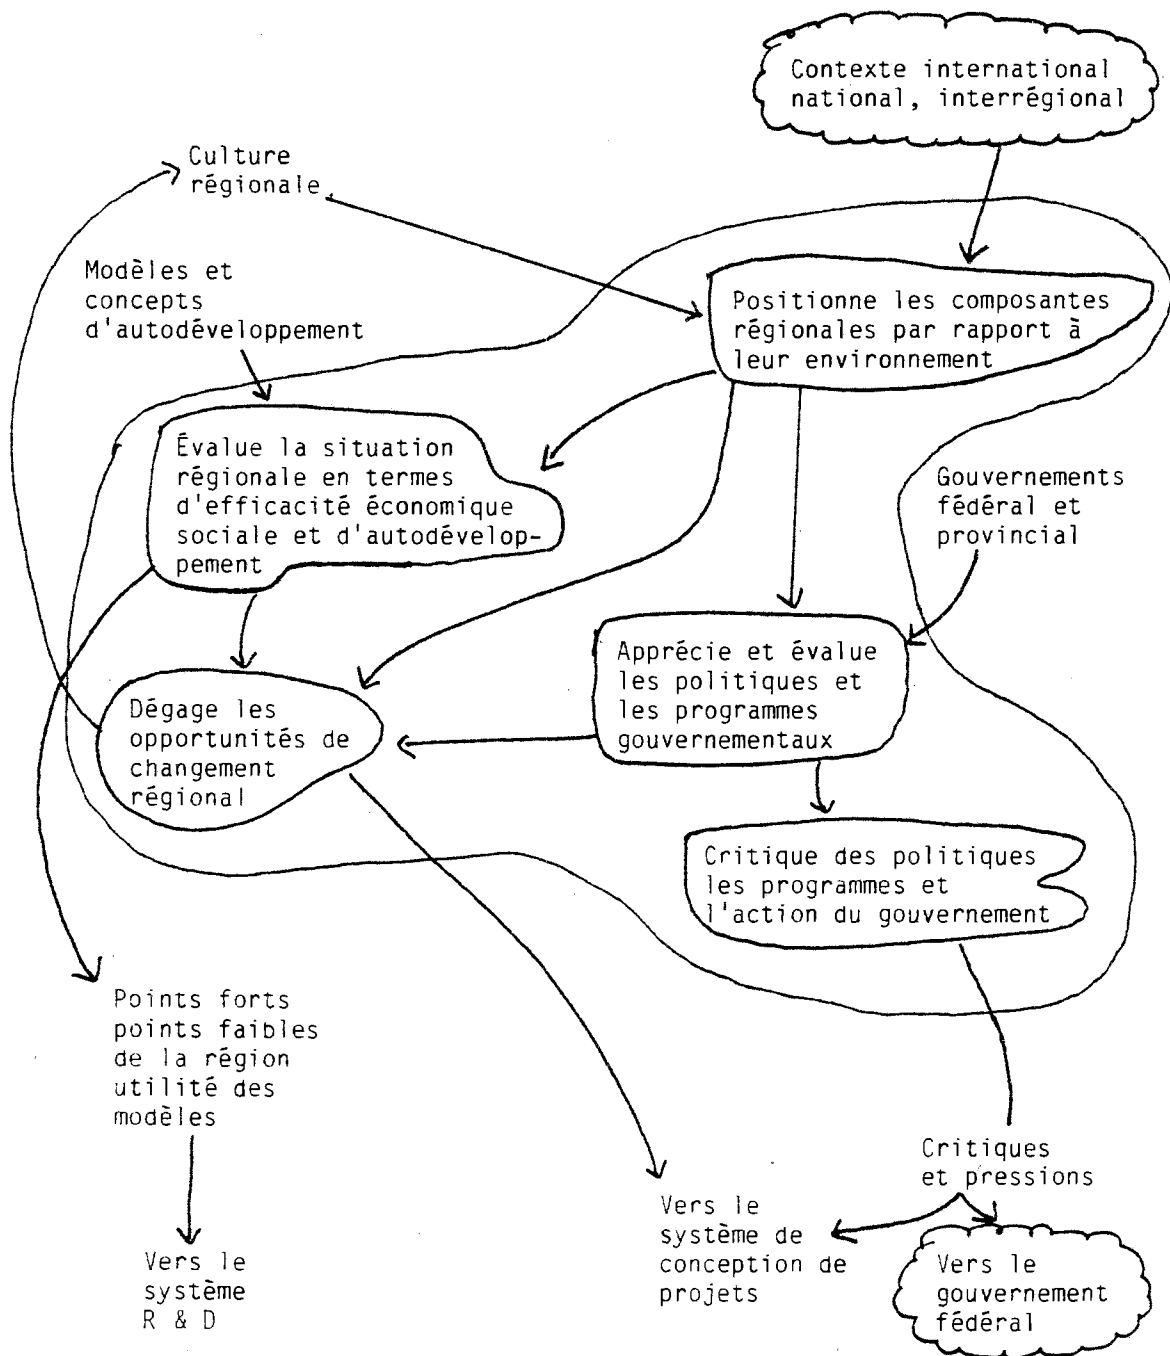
Contexte international national, interrégional

Culture régionale

Modèles et concepts d'autodéveloppement

Positionne les composantes régionales par rapport à leur environnement

Évalue la situation régionale en termes d'efficacité économique sociale et d'autodéveloppement

Gouvernements fédéral et provincial

Apprécie et évalue les politiques et les programmes gouvernementaux

Dégage les opportunités de changement régional

Critique des politiques les programmes et l'action du gouvernement

Points forts points faibles de la région utilité des modèles

Vers le système R & D

Vers le système de conception de projets

Critiques et pressions

Vers le gouvernement fédéral